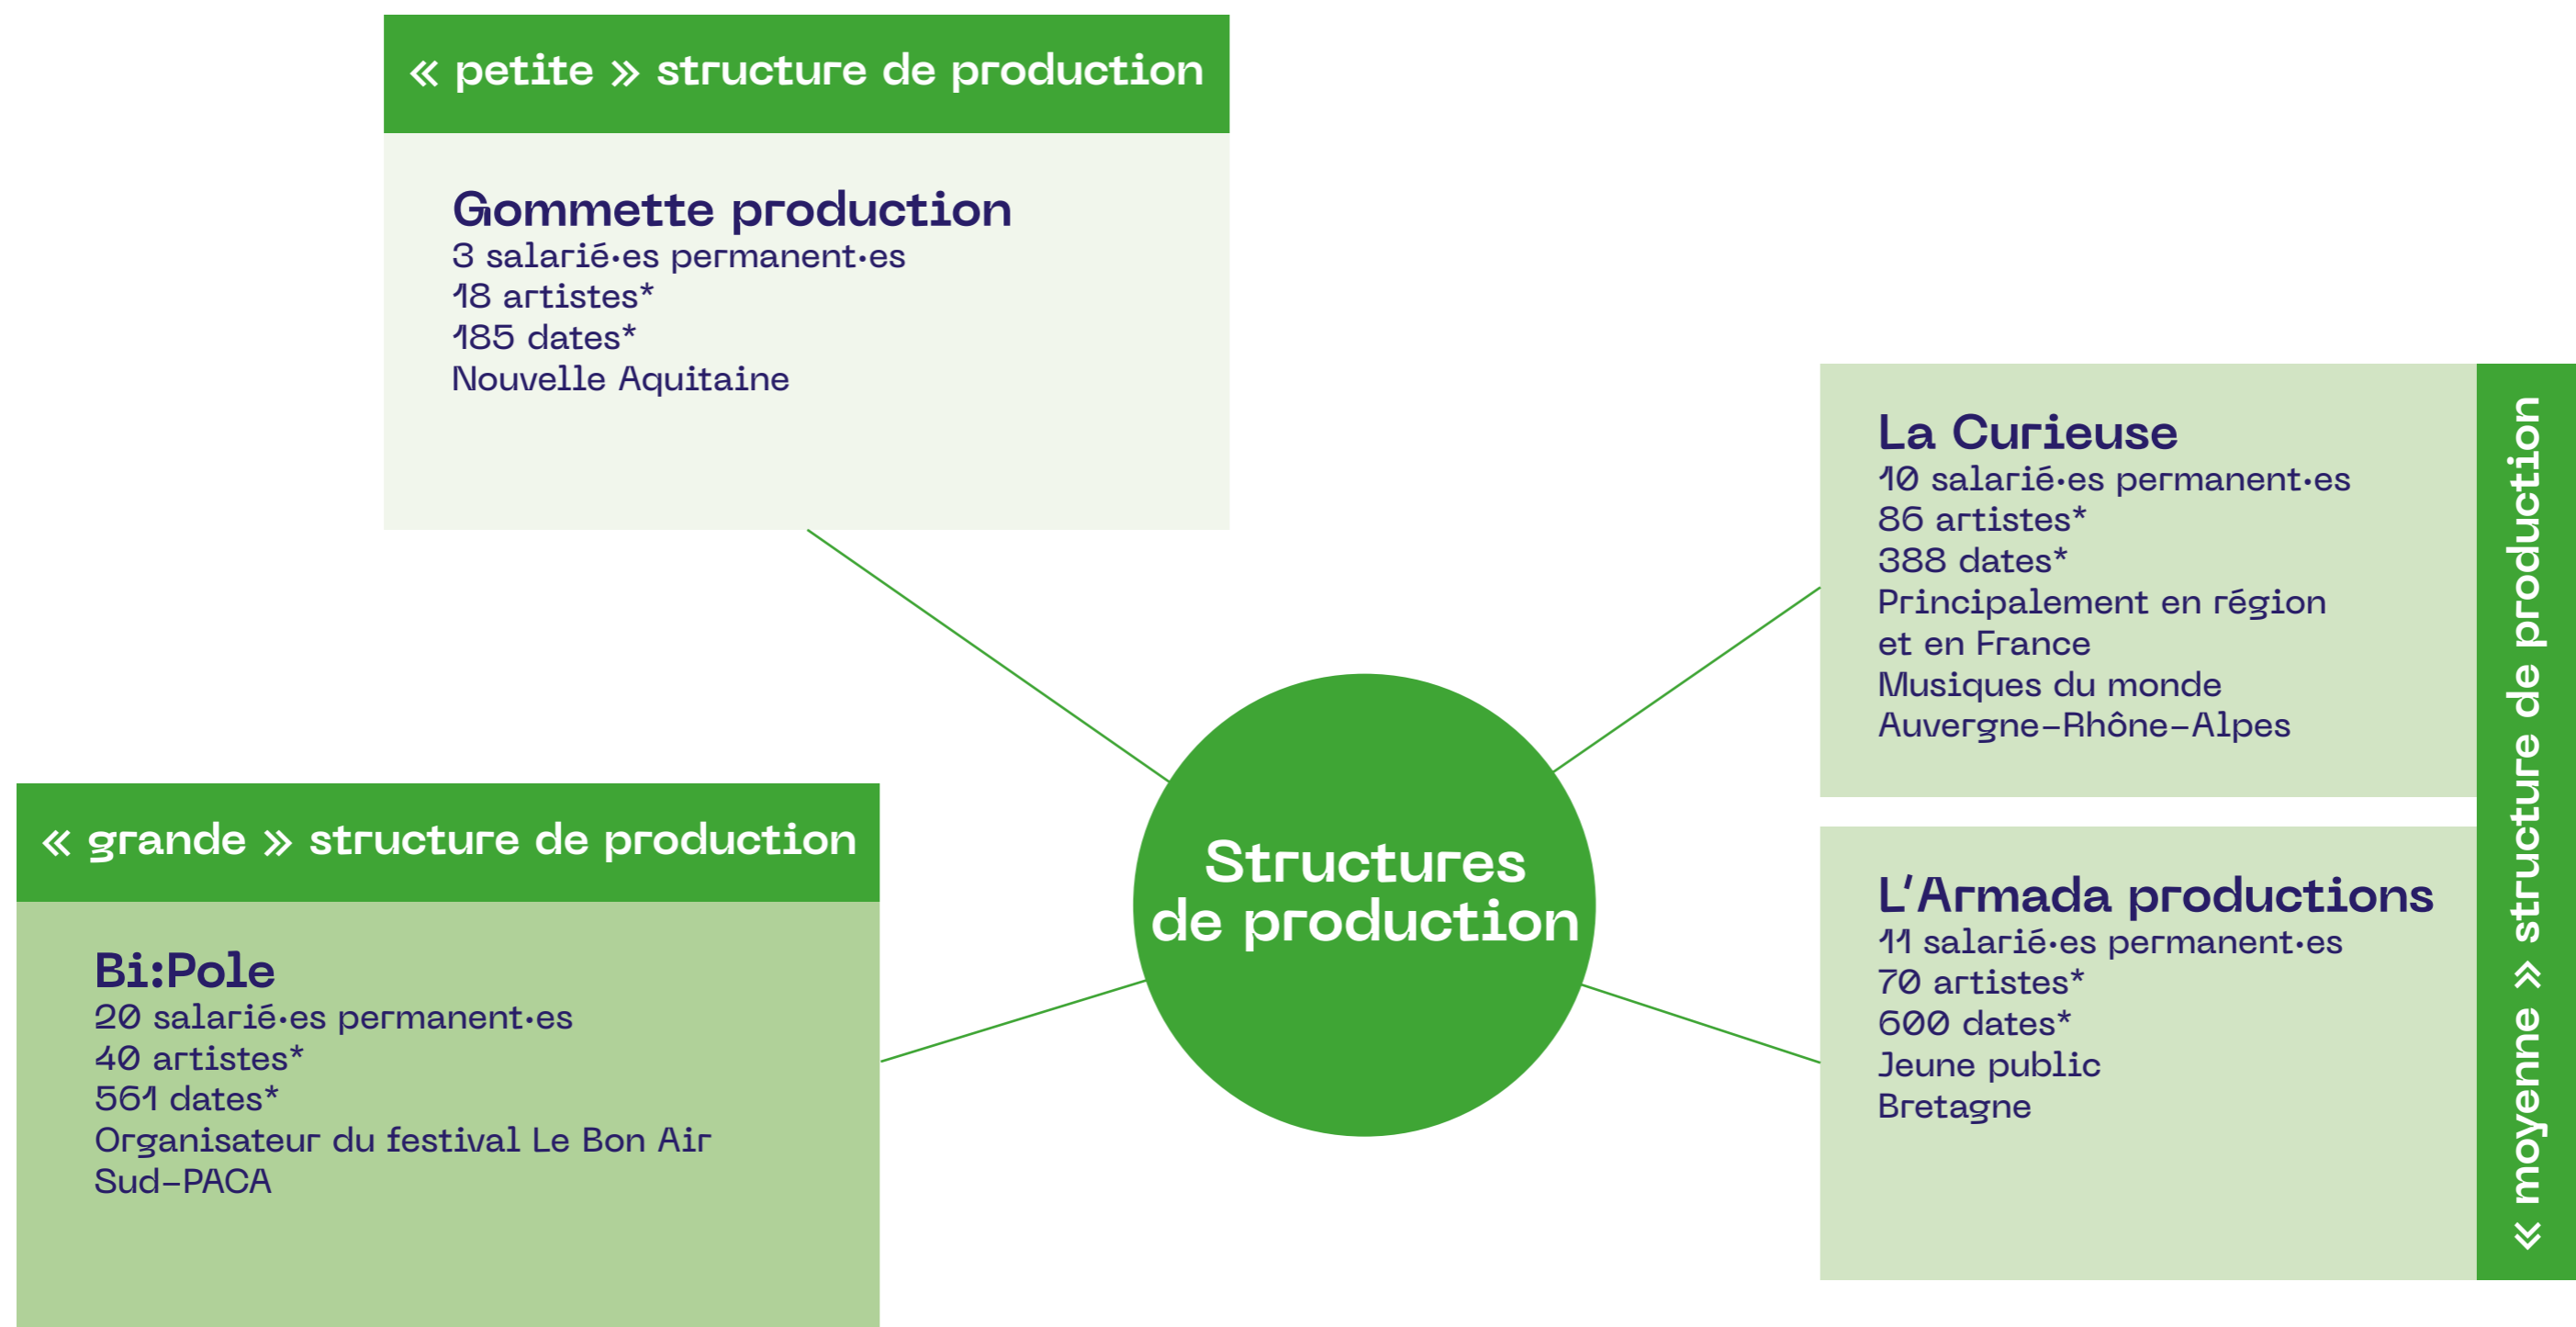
« petite » structure de production

Gommette production
3 salarié·es permanent·es
18 artistes*
185 dates*
Nouvelle Aquitaine

La Curieuse
10 salarié·es permanent·es
86 artistes*
388 dates*
Principalement en région et en France
Musiques du monde
Auvergne–Rhône–Alpes

« moyenne » structure de production

Structures de production

« grande » structure de production

Bi:Pole
20 salarié·es permanent·es
40 artistes*
561 dates*
Organisateur du festival Le Bon Air
Sud–PACA

L'Armada productions
11 salarié·es permanent·es
70 artistes*
600 dates*
Jeune public
Bretagne